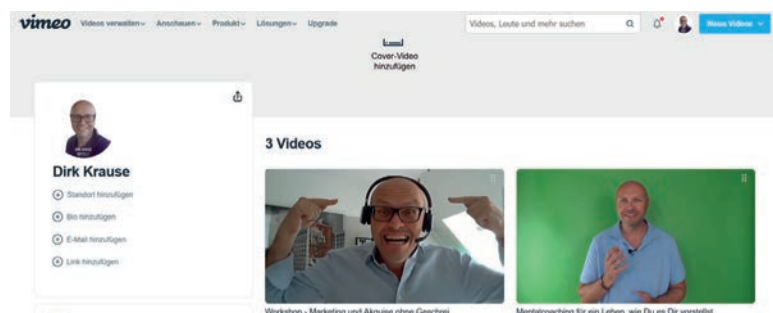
vimeo Videos verwalten Anschauen Produkt Lösungen Upgrade

Videos, Leute und mehr suchen

Neues Video

Cover-Video hinzufügen

Dirk Krause

Standort hinzufügen

Bio hinzufügen

E-Mail hinzufügen

Link hinzufügen

3 Videos

Workshop - Marketing und Akquise ohne Geschrei

Mentalcoaching für ein Leben, wie Du es Dir vorstellst